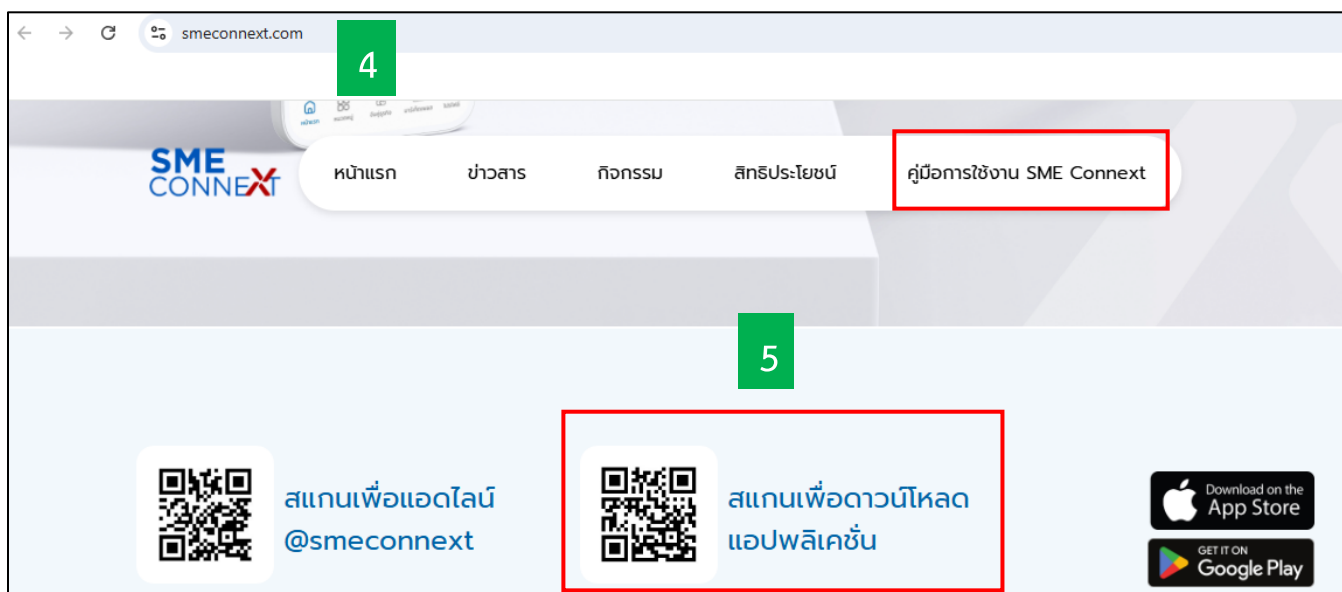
smeconnext.com

4

SME CONNEXT

หน้าแรก ข่าวสาร กิจกรรม สิทธิประโยชน์ คู่มือการใช้งาน SME Connext

5

สแกนเพื่อแอดไลน์ @smeconnext

สแกนเพื่อดาวน์โหลดแอปพลิเคชั่น

Download on the App Store

GET IT ON Google Play